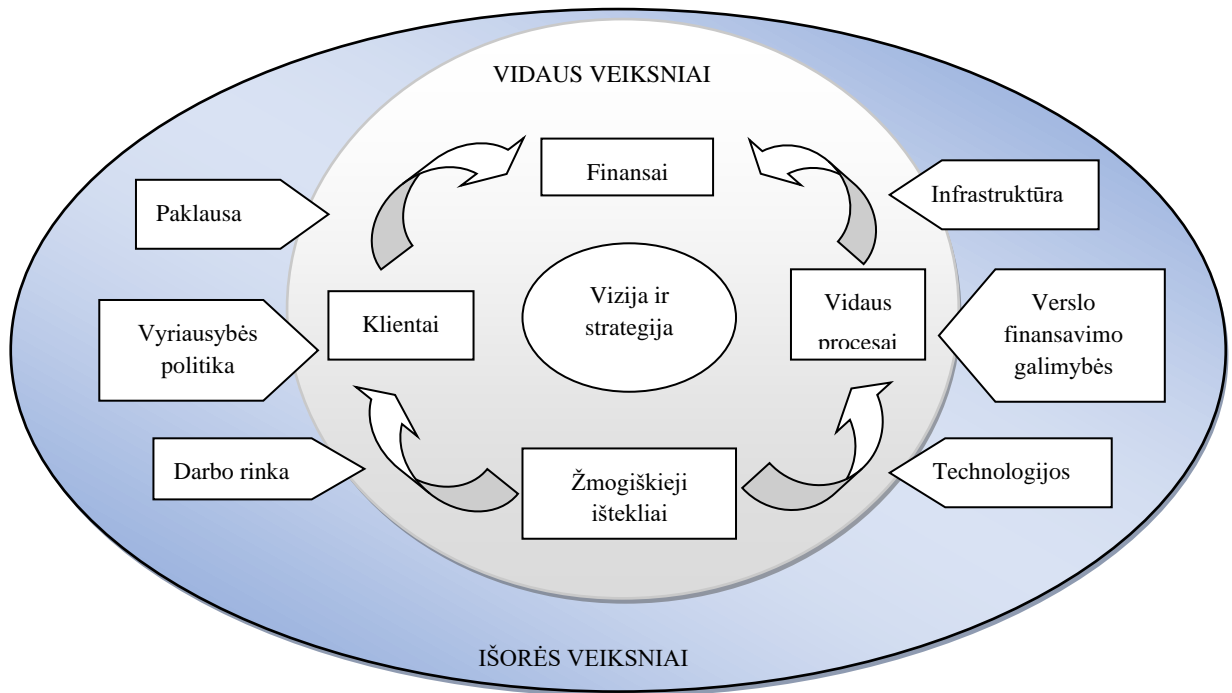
VIDAUS VEIKSNIAI

Finansai

Paklausa

Infrastruktūra

Vizija ir strategija

Klientai

Vidaus procesai

Vyriausybės politika

Verslo finansavimo galimybės

Darbo rinka

Žmogiškieji ištekliai

Technologijos

IŠORĖS VEIKSNIAI